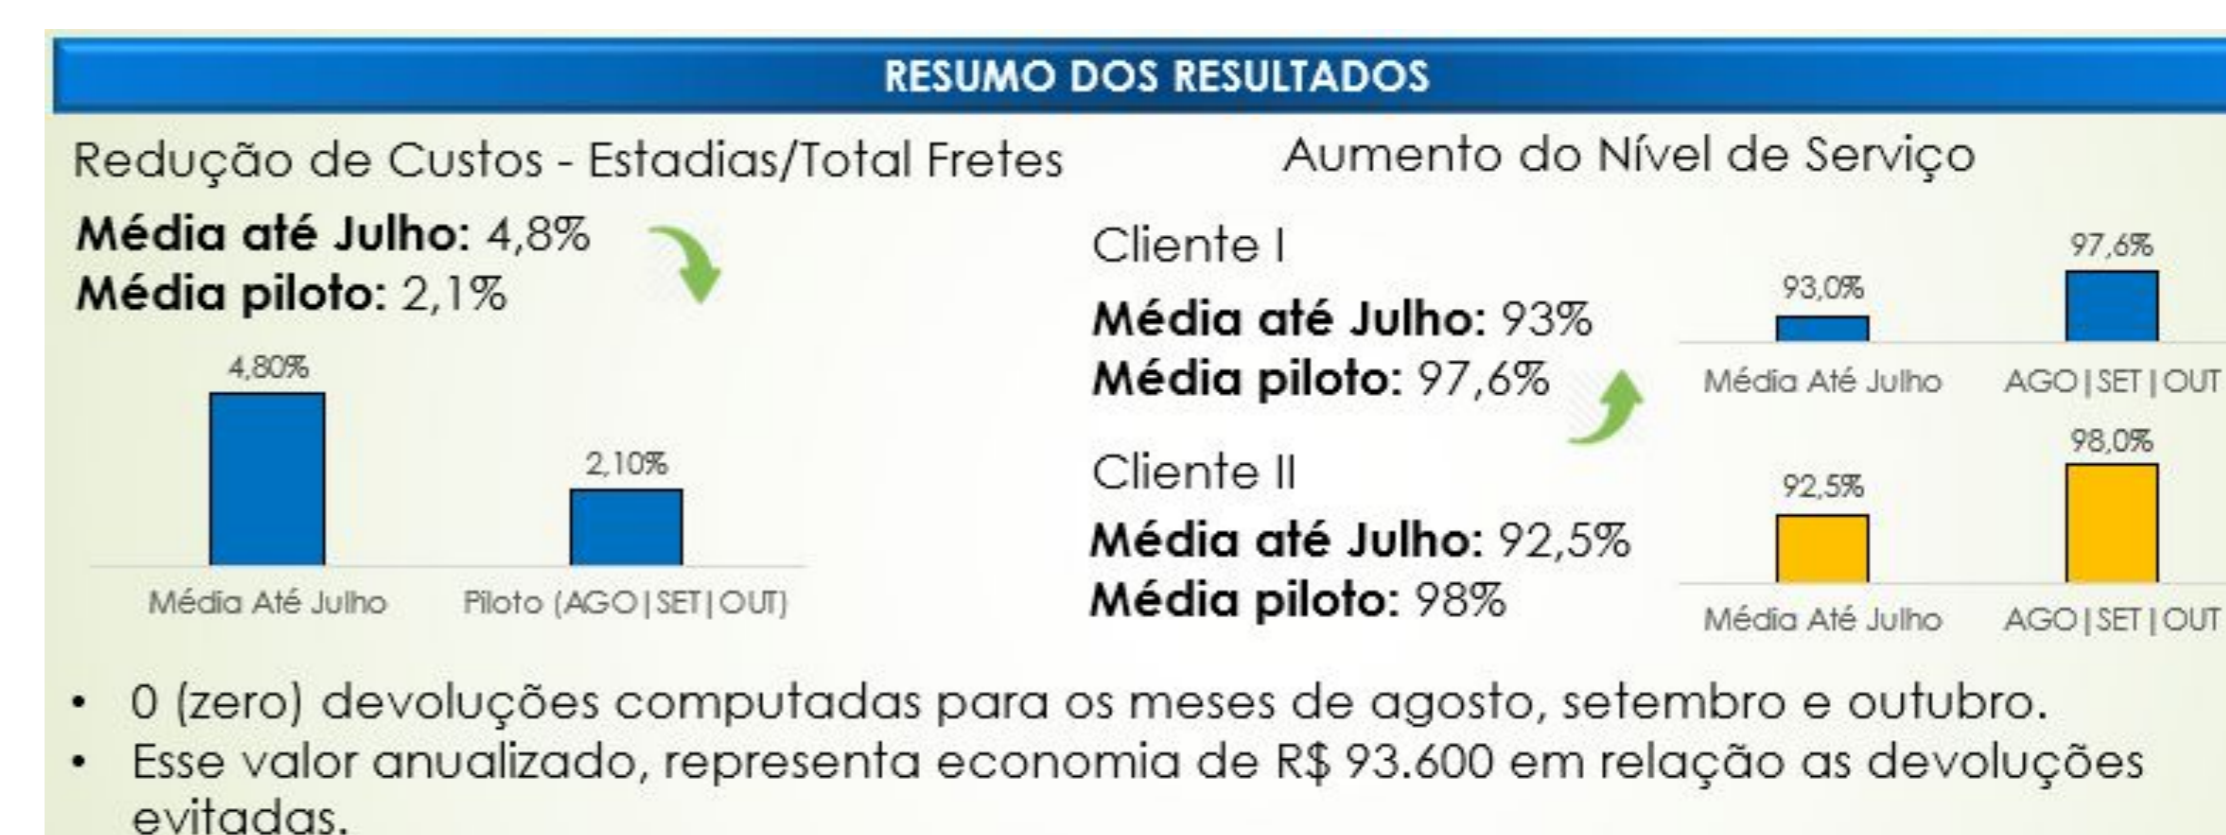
RESUMO DOS RESULTADOS

Redução de Custos - Estadias/Total Fretes

**Média até Julho:** 4,8%
**Média piloto:** 2,1%

4,80%
2,10%
Média Até Julho
Piloto (AGO|SET|OUT)

Aumento do Nível de Serviço

Cliente I
**Média até Julho:** 93%
**Média piloto:** 97,6%

93,0%
97,6%
Média Até Julho
AGO|SET|OUT

Cliente II
**Média até Julho:** 92,5%
**Média piloto:** 98%

92,5%
98,0%
Média Até Julho
AGO|SET|OUT

• 0 (zero) devoluções computadas para os meses de agosto, setembro e outubro.
• Esse valor anualizado, representa economia de R$ 93.600 em relação as devoluções evitadas.